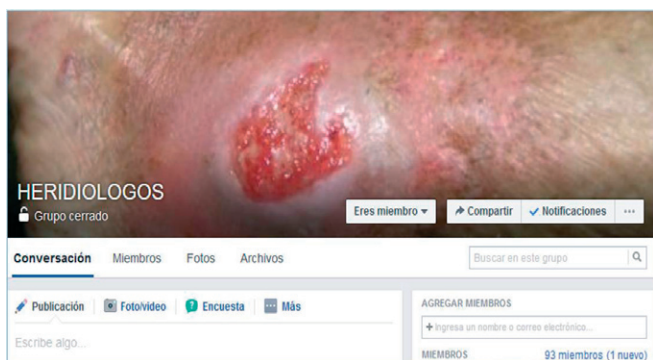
HERIDIOLOGOS
Grupo cerrado

Eres miembro ▾
Compartir
✓ Notificaciones
···

Conversación
Miembros
Fotos
Archivos

Buscar en este grupo

Publicación
Foto/video
Encuesta
Más

Escribe algo...

AGREGAR MIEMBROS
+ Ingresa un nombre o correo electrónico...

MIEMBROS
93 miembros (1 nuevo)